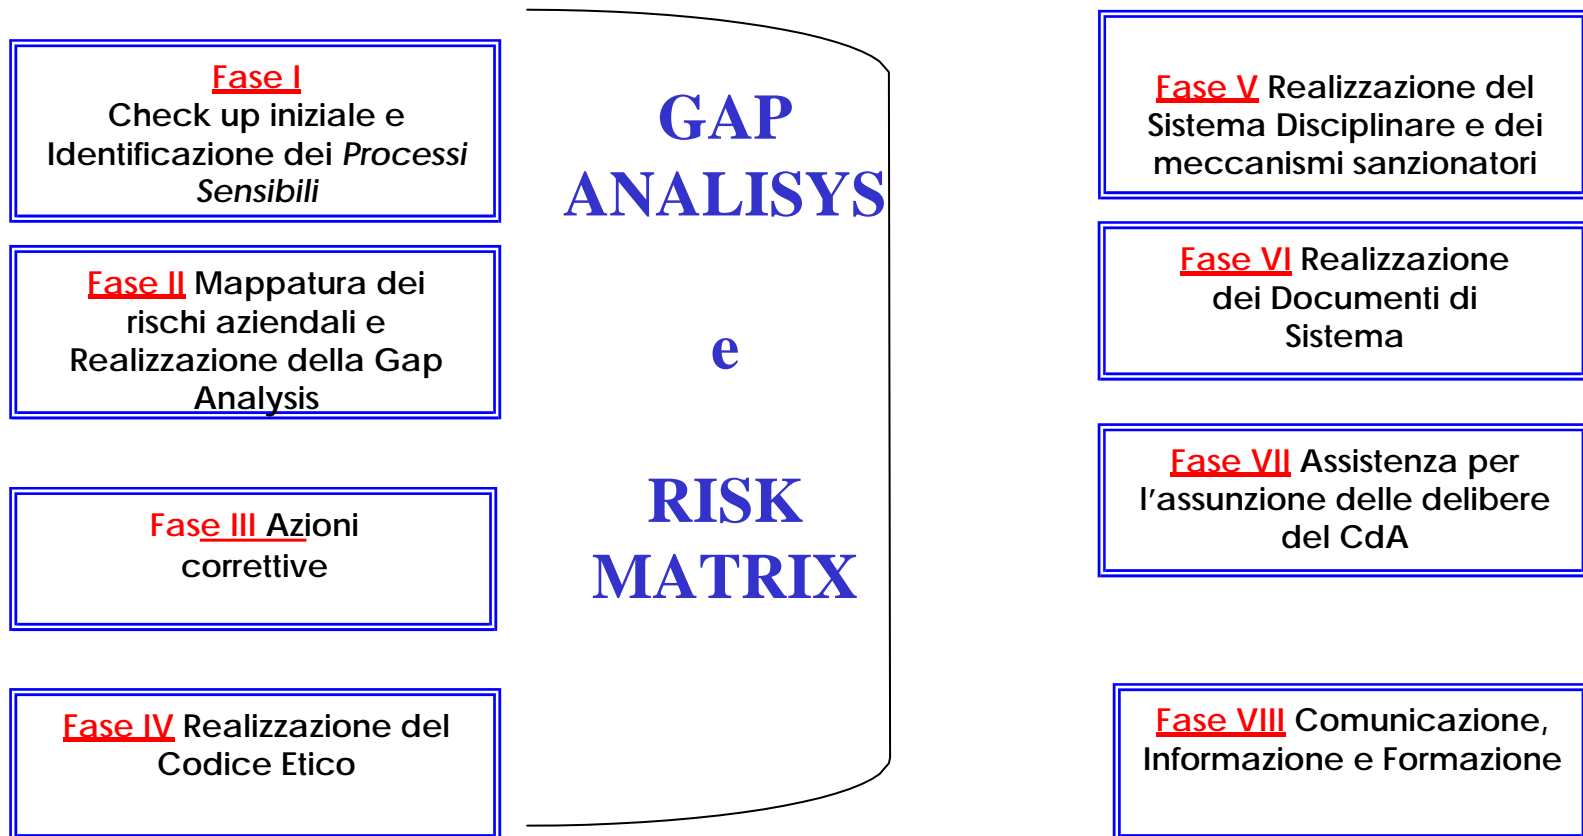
Fase I
Check up iniziale e Identificazione dei *Processi Sensibili*

Fase II Mappatura dei rischi aziendali e Realizzazione della Gap Analysis

Fase III Azioni correttive

Fase IV Realizzazione del Codice Etico

GAP ANALISYS

e

RISK MATRIX

Fase V Realizzazione del Sistema Disciplinare e dei meccanismi sanzionatori

Fase VI Realizzazione dei Documenti di Sistema

Fase VII Assistenza per l'assunzione delle delibere del CdA

Fase VIII Comunicazione, Informazione e Formazione